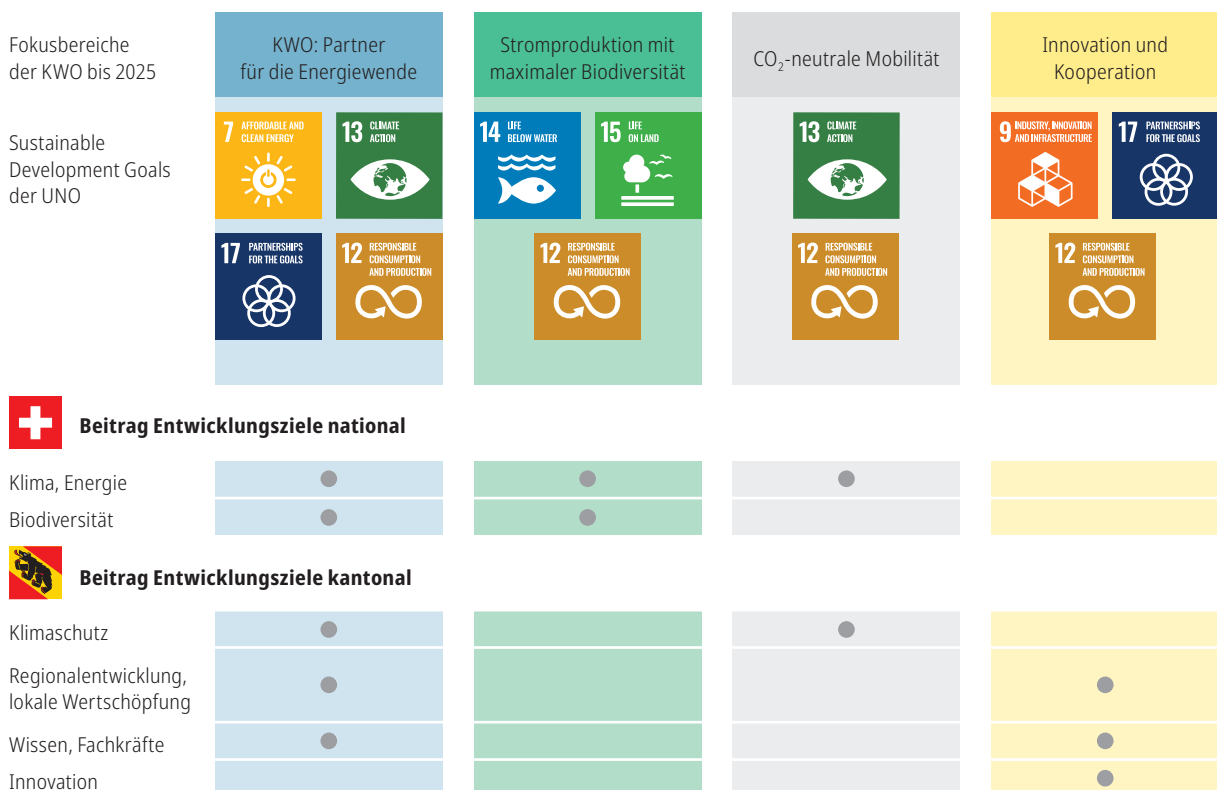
Fokusbereiche der KWO bis 2025

KWO: Partner für die Energiewende

Stromproduktion mit maximaler Biodiversität

$CO_2$-neutrale Mobilität

Innovation und Kooperation

Sustainable Development Goals der UNO

7 AFFORDABLE AND CLEAN ENERGY

13 CLIMATE ACTION

17 PARTNERSHIPS FOR THE GOALS

12 RESPONSIBLE CONSUMPTION AND PRODUCTION

14 LIFE BELOW WATER

15 LIFE ON LAND

12 RESPONSIBLE CONSUMPTION AND PRODUCTION

13 CLIMATE ACTION

12 RESPONSIBLE CONSUMPTION AND PRODUCTION

9 INDUSTRY, INNOVATION AND INFRASTRUCTURE

17 PARTNERSHIPS FOR THE GOALS

12 RESPONSIBLE CONSUMPTION AND PRODUCTION

Beitrag Entwicklungsziele national

Klima, Energie

Biodiversität

Beitrag Entwicklungsziele kantonal

Klimaschutz

Regionalentwicklung, lokale Wertschöpfung

Wissen, Fachkräfte

Innovation